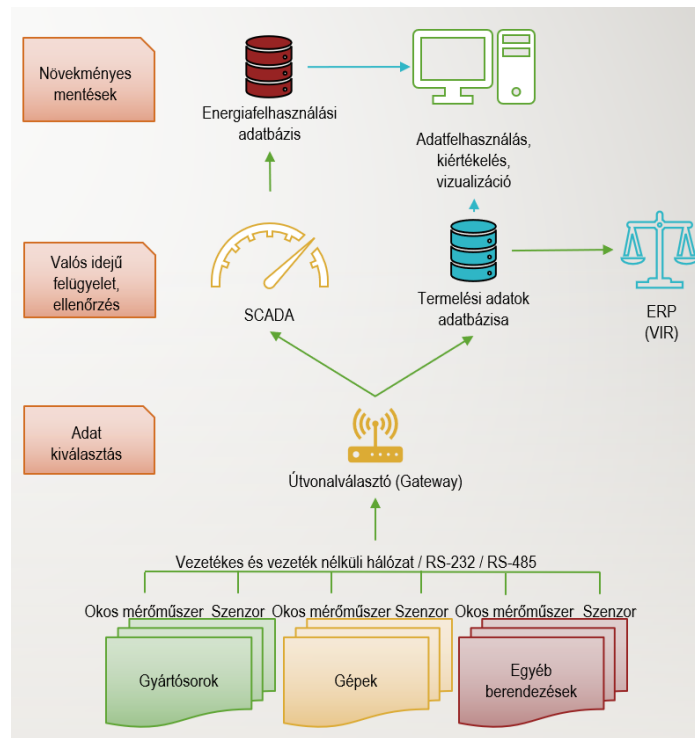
Növekményes mentések

Energiafelhasználási adatbázis

Adatfelhasználás, kiértékelés, vizualizáció

Valós idejű felügyelet, ellenőrzés

SCADA

Termelési adatok adatbázisa

ERP (VIR)

Adat kiválasztás

Útvonalválasztó (Gateway)

Vezetékes és vezeték nélküli hálózat / RS-232 / RS-485

Okos mérőműszer Szenzor Okos mérőműszer Szenzor Okos mérőműszer Szenzor

Gyártósorok

Gépek

Egyéb berendezések